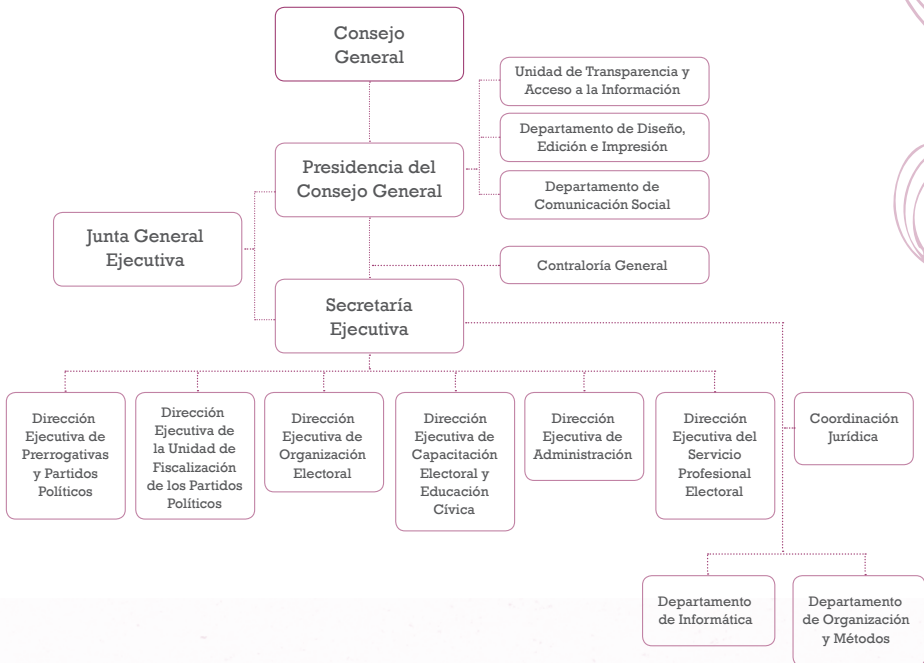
Consejo General

Unidad de Transparencia y Acceso a la Información

Departamento de Diseño, Edición e Impresión

Presidencia del Consejo General

Departamento de Comunicación Social

Junta General Ejecutiva

Contraloría General

Secretaría Ejecutiva

Dirección Ejecutiva de Prerrogativas y Partidos Políticos

Dirección Ejecutiva de la Unidad de Fiscalización de los Partidos Políticos

Dirección Ejecutiva de Organización Electoral

Dirección Ejecutiva de Capacitación Electoral y Educación Cívica

Dirección Ejecutiva de Administración

Dirección Ejecutiva del Servicio Profesional Electoral

Coordinación Jurídica

Departamento de Informática

Departamento de Organización y Métodos